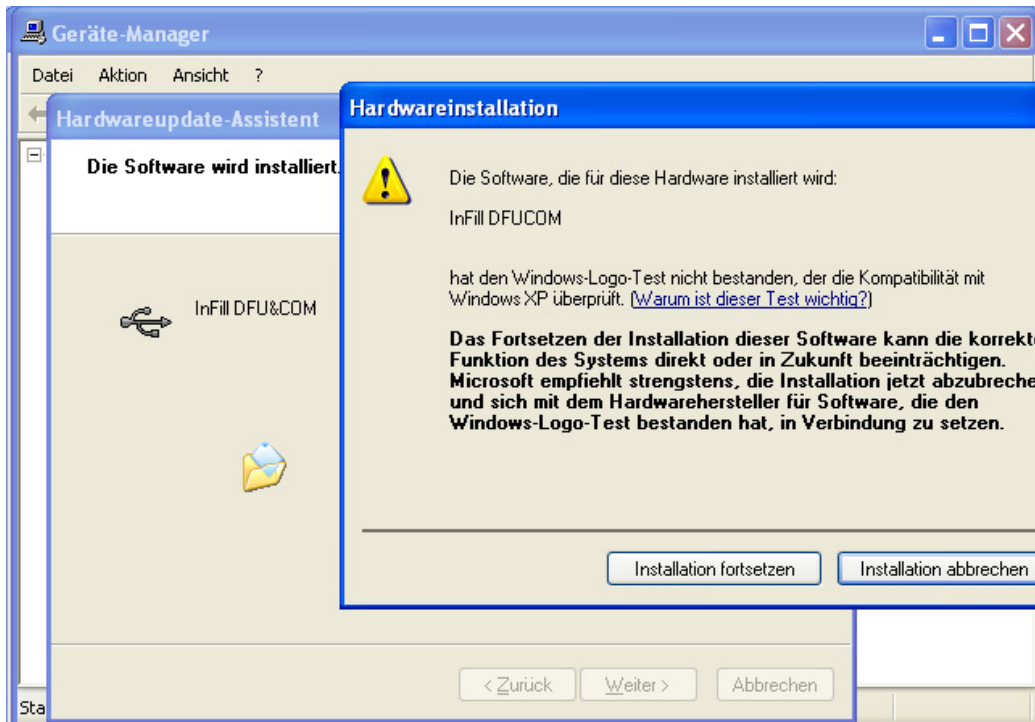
Geräte-Manager

Datei Aktion Ansicht ?

Hardwareupdate-Assistent

Die Software wird installiert.

InFill DFU&COM

Hardwareinstallation

Die Software, die für diese Hardware installiert wird:

InFill DFUCOM

hat den Windows-Logo-Test nicht bestanden, der die Kompatibilität mit Windows XP überprüft. (Warum ist dieser Test wichtig?)

Das Fortsetzen der Installation dieser Software kann die korrekte Funktion des Systems direkt oder in Zukunft beeinträchtigen. Microsoft empfiehlt strengstens, die Installation jetzt abzubreche und sich mit dem Hardwarehersteller für Software, die den Windows-Logo-Test bestanden hat, in Verbindung zu setzen.

Installation fortsetzen

Installation abbrechen

< Zurück

Weiter >

Abbrechen

Sta